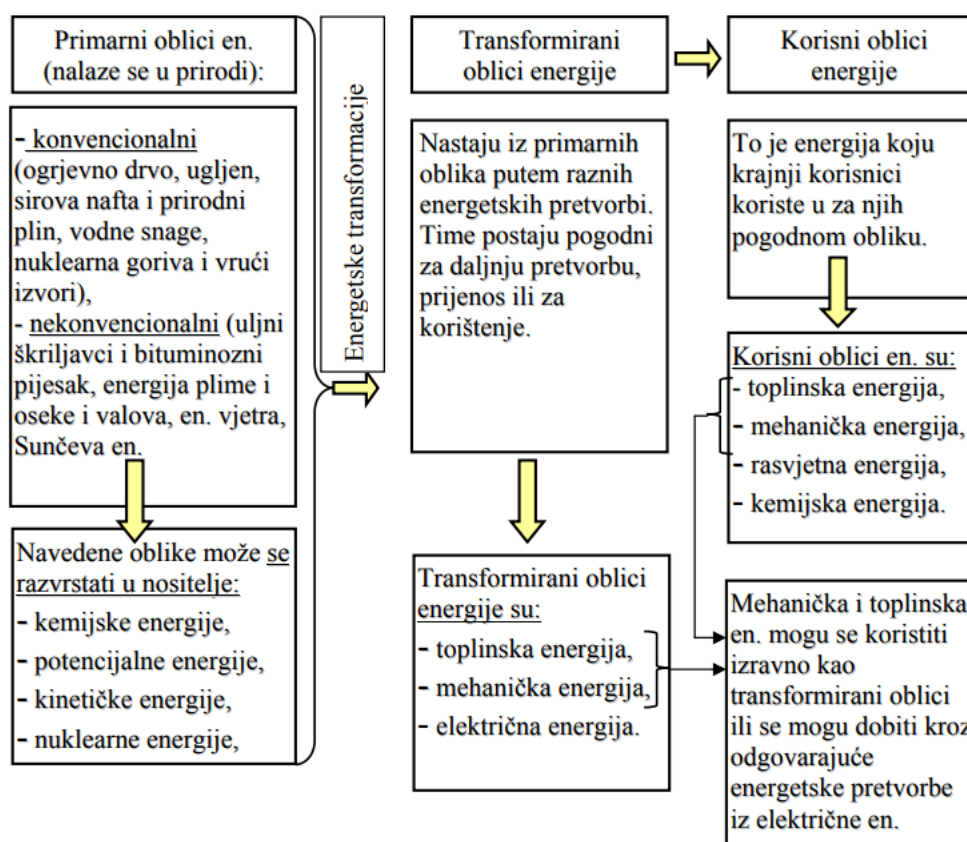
Primarni oblici en. (nalaze se u prirodi):

- konvencionalni (ogrjevno drvo, ugljen, sirova nafta i prirodni plin, vodne snage, nuklearna goriva i vrući izvori),
- nekonvencionalni (uljni škriljavci i bituminozni pijesak, energija plime i oseke i valova, en. vjetra, Sunčeva en.

Navedene oblike može se razvrstati u nositelje:
- kemijske energije,
- potencijalne energije,
- kinetičke energije,
- nuklearne energije,

Energetske transformacije

Transformirani oblici energije

Nastaju iz primarnih oblika putem raznih energetskih pretvorbi. Time postaju pogodni za daljnju pretvorbu, prijenos ili za korištenje.

Transformirani oblici energije su:
- toplinska energija,
- mehanička energija,
- električna energija.

Korisni oblici energije

To je energija koju krajnji korisnici koriste u za njih pogodnom obliku.

Korisni oblici en. su:
- toplinska energija,
- mehanička energija,
- rasvjetna energija,
- kemijska energija.

Mehanička i toplinska en. mogu se koristiti izravno kao transformirani oblici ili se mogu dobiti kroz odgovarajuće energetske pretvorbe iz električne en.